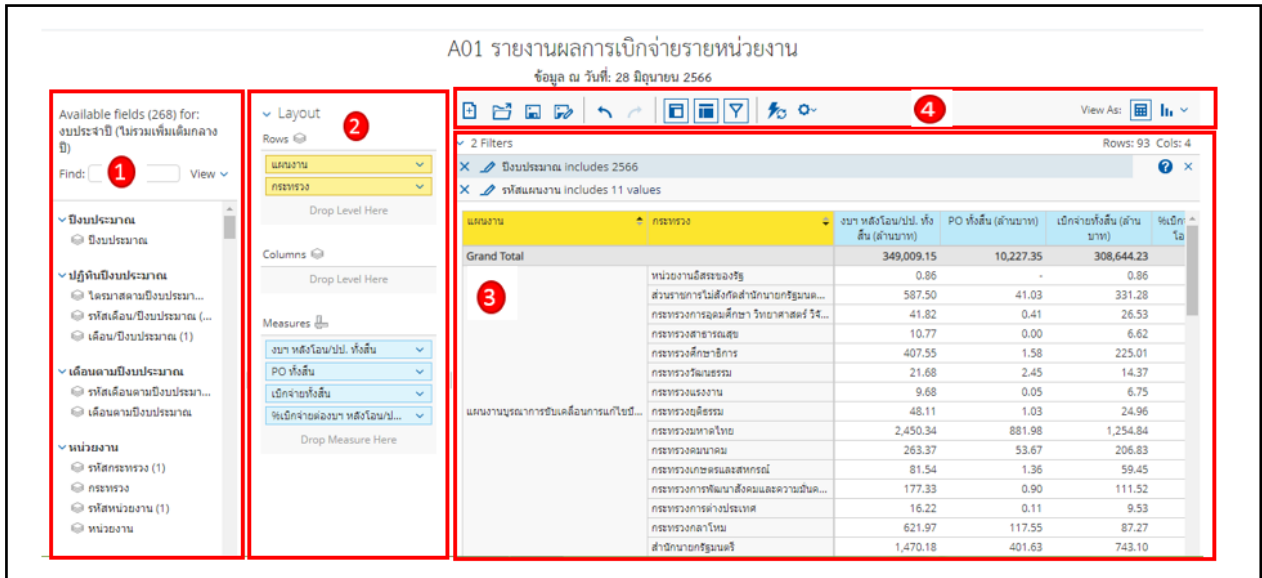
A01 รายงานผลการเบิกจ่ายรายหน่วยงาน

ข้อมูล ณ วันที่: 28 มิถุนายน 2566

Available fields (268) for: งบประจำปี (ไม่รวมเพิ่มเติมกลางปี)

1

Find:

View

ปีงบประมาณ
ปีงบประมาณ

ปฏิทินปีงบประมาณ
ไตรมาสตามปีงบประมา...
รหัสเดือน/ปีงบประมาณ (...
เดือน/ปีงบประมาณ (1)

เดือนตามปีงบประมาณ
รหัสเดือนตามปีงบประมา...
เดือนตามปีงบประมาณ

หน่วยงาน
รหัสกระทรวง (1)
กระทรวง
รหัสหน่วยงาน (1)
หน่วยงาน

Layout

2

Rows

แผนงาน
กระทรวง
Drop Level Here

Columns
Drop Level Here

Measures
งบฯ หลังโอน/ปป. ทั้งสิ้น
PO ทั้งสิ้น
เบิกจ่ายทั้งสิ้น
%เบิกจ่ายต่องบฯ หลังโอน/ป...
Drop Measure Here

4

View As:

2 Filters

Rows: 93 Cols: 4

ปีงบประมาณ includes 2566
รหัสแผนงาน includes 11 values

3

| แผนงาน | กระทรวง | งบฯ หลังโอน/ปป. ทั้งสิ้น (ล้านบาท) | PO ทั้งสิ้น (ล้านบาท) | เบิกจ่ายทั้งสิ้น (ล้านบาท) | %เบิก โอ |
|---|---|---|---|---|---|
| Grand Total | | 349,009.15 | 10,227.35 | 308,644.23 | |
| แผนงานบูรณาการขับเคลื่อนการแก้ไขปั... | หน่วยงานอิสระของรัฐ | 0.86 | - | 0.86 | |
| | ส่วนราชการไม่สังกัดสำนักนายกรัฐมนต... | 587.50 | 41.03 | 331.28 | |
| | กระทรวงการอุดมศึกษา วิทยาศาสตร์ วิจั... | 41.82 | 0.41 | 26.53 | |
| | กระทรวงสาธารณสุข | 10.77 | 0.00 | 6.62 | |
| | กระทรวงศึกษาธิการ | 407.55 | 1.58 | 225.01 | |
| | กระทรวงวัฒนธรรม | 21.68 | 2.45 | 14.37 | |
| | กระทรวงแรงงาน | 9.68 | 0.05 | 6.75 | |
| | กระทรวงยุติธรรม | 48.11 | 1.03 | 24.96 | |
| | กระทรวงมหาดไทย | 2,450.34 | 881.98 | 1,254.84 | |
| | กระทรวงคมนาคม | 263.37 | 53.67 | 206.83 | |
| | กระทรวงเกษตรและสหกรณ์ | 81.54 | 1.36 | 59.45 | |
| | กระทรวงการพัฒนาสังคมและความมั่นค... | 177.33 | 0.90 | 111.52 | |
| | กระทรวงการต่างประเทศ | 16.22 | 0.11 | 9.53 | |
| | กระทรวงกลาโหม | 621.97 | 117.55 | 87.27 | |
| | สำนักนายกรัฐมนตรี | 1,470.18 | 401.63 | 743.10 | |